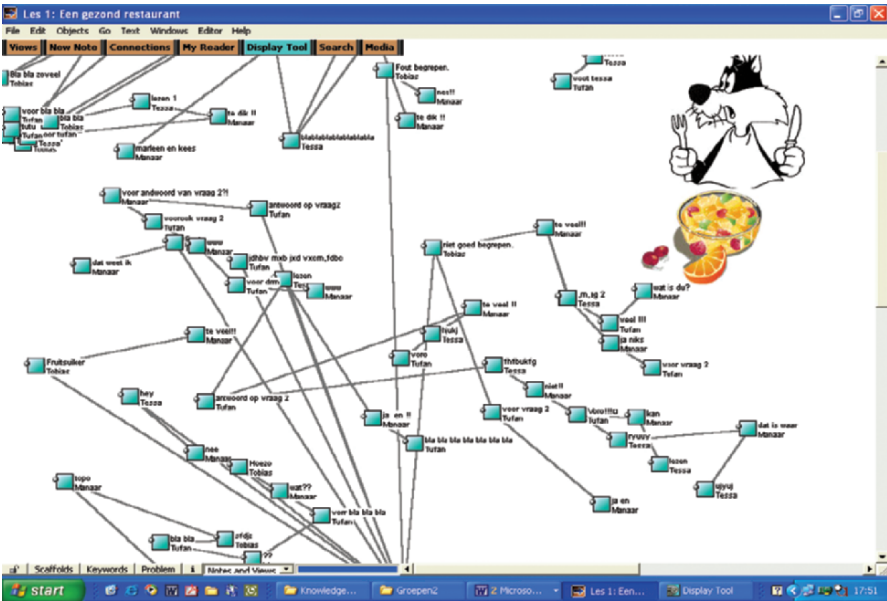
Les 1: Een gezond restaurant

File Edit Objects Go Text Windows Editor Help

Views New Note Connections My Reader Display Tool Search Media

Bla bla zoveel
Tobias

voor bla bla
Tufan

bla bla
Tobias

lezen 1
Tessa

te dik !!
Manaar

marleen en kees
Manaar

blablablablablabla
Tessa

Fout begrepen.
Tobias

nee!!
Manaar

te dik !!
Manaar

voor tessa
Tufan

voor antwoord van vraag 2?!
Manaar

antwoord op vraag2
Tufan

voorwek vraag 2
Tufan

dat weet ik
Manaar

jdhbv mxb jxd vxcm,fdbc
Tufan

lezen
Tessa

niet goed begrepen.
Tobias

te veel!!
Manaar

te veel!!
Manaar

wat is du?
Manaar

te veel !!
Manaar

Fruitsuiker
Tobias

veel !!!
Tufan

ja niks
Manaar

voor vraag 2
Tufan

hey
Tessa

antwoord op vraag 2
Tufan

fhffbkfg
Tessa

niet!!
Manaar

ja en !!
Manaar

voor vraag 2
Tufan

kan
Manaar

dat is waar
Manaar

bla bla bla bla bla bla bla
Tufan

nee
Manaar

topo
Manaar

wat??
Manaar

voor bla bla
Tufan

ja en
Manaar

bla bla
Tufan

??

Scaffolds Keywords Problem Notes and Views

start Knowledge... Groepen2 2 Microso... Les 1: Een... Display Tool 17:51